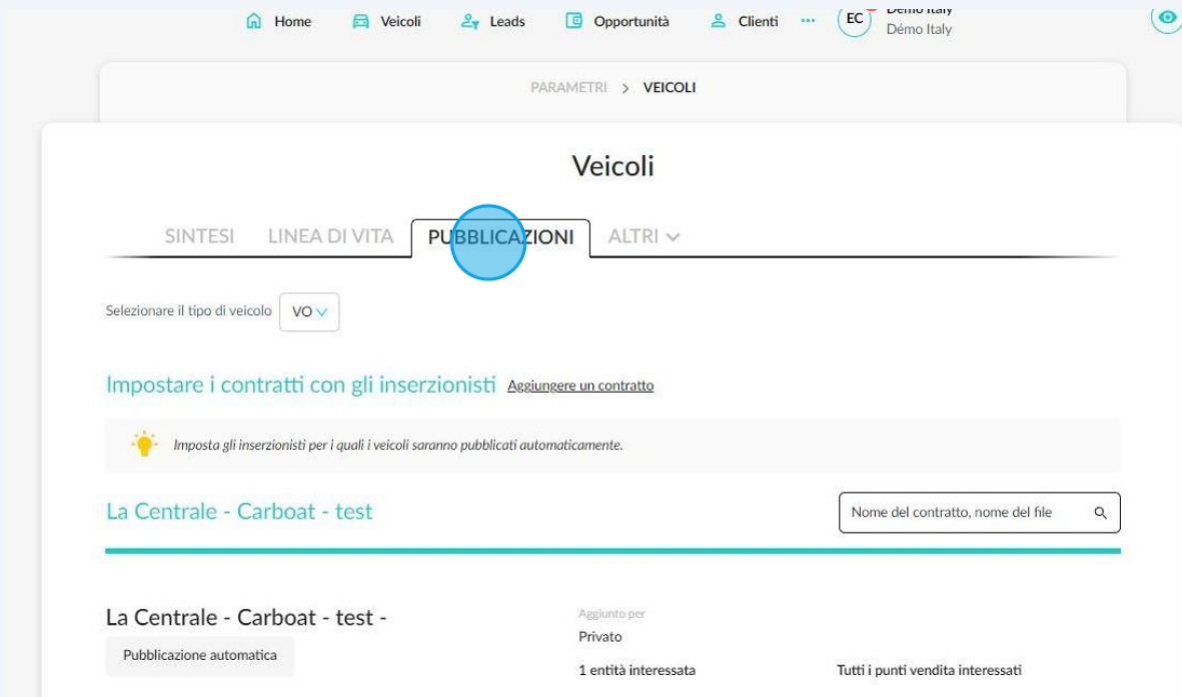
Home Veicoli Leads Opportunità Clienti ··· EC Démo Italy Démo Italy

PARAMETRI > VEICOLI

Veicoli

SINTESI LINEA DI VITA PUBBLICAZIONI ALTRI

Selezionare il tipo di veicolo VO

Impostare i contratti con gli inserzionisti Aggiungere un contratto

Imposta gli inserzionisti per i quali i veicoli saranno pubblicati automaticamente.

La Centrale - Carboat - test

Nome del contratto, nome del file

La Centrale - Carboat - test -

Pubblicazione automatica

Aggiunto per
Privato

1 entità interessata

Tutti i punti vendita interessati